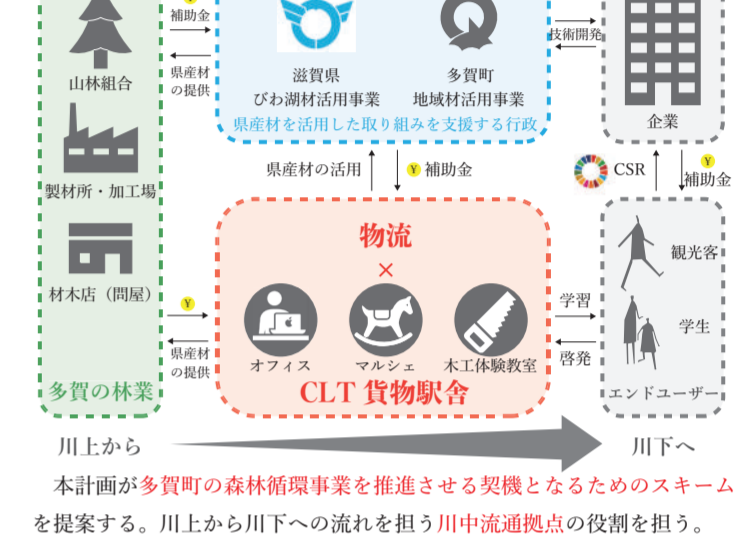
補助金

山林組合

県産材の提供

製材所・加工場

材木店（問屋）

¥

県産材の提供

多賀の林業

滋賀県
びわ湖材活用事業

多賀町
地域材活用事業

県産材を活用した取り組みを支援する行政

技術開発

企業

県産材の活用

¥ 補助金

CSR

¥ 補助金

物流
×

オフィス

マルシェ

木工体験教室

CLT 貨物駅舎

学習

啓発

観光客

学生

エンドユーザー

川上から

川下へ

本計画が多賀町の森林循環事業を推進させる契機となるためのスキームを提案する。川上から川下への流れを担う川中流通拠点の役割を担う。